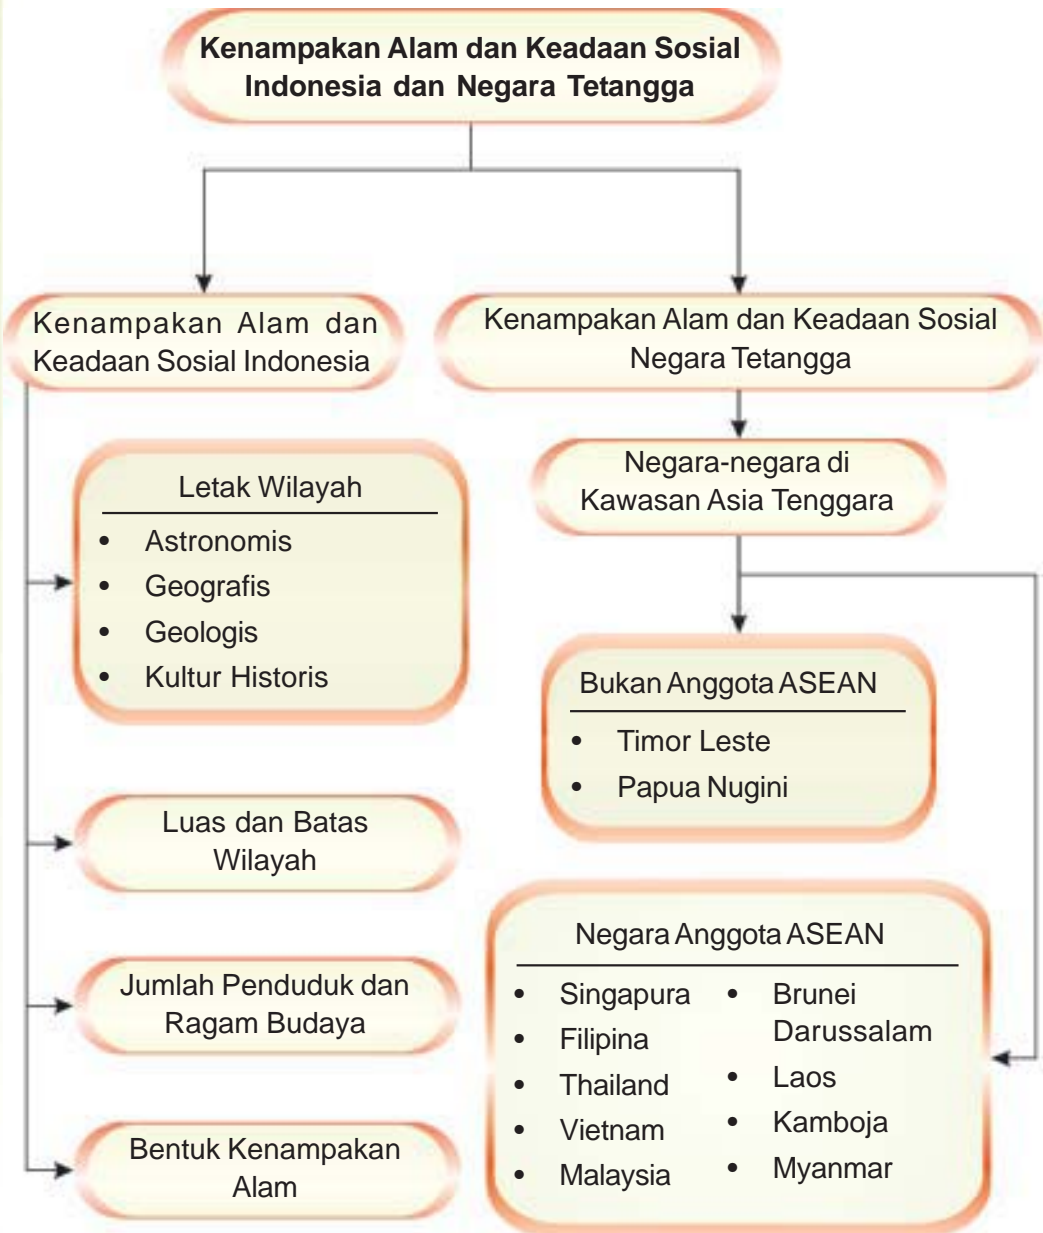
Kenampakan Alam dan Keadaan Sosial Indonesia dan Negara Tetangga

Kenampakan Alam dan Keadaan Sosial Indonesia

Letak Wilayah
- Astronomis
- Geografis
- Geologis
- Kultur Historis

Luas dan Batas Wilayah

Jumlah Penduduk dan Ragam Budaya

Bentuk Kenampakan Alam

Kenampakan Alam dan Keadaan Sosial Negara Tetangga

Negara-negara di Kawasan Asia Tenggara

Bukan Anggota ASEAN
- Timor Leste
- Papua Nugini

Negara Anggota ASEAN
- Singapura
- Filipina
- Thailand
- Vietnam
- Malaysia
- Brunei Darussalam
- Laos
- Kamboja
- Myanmar